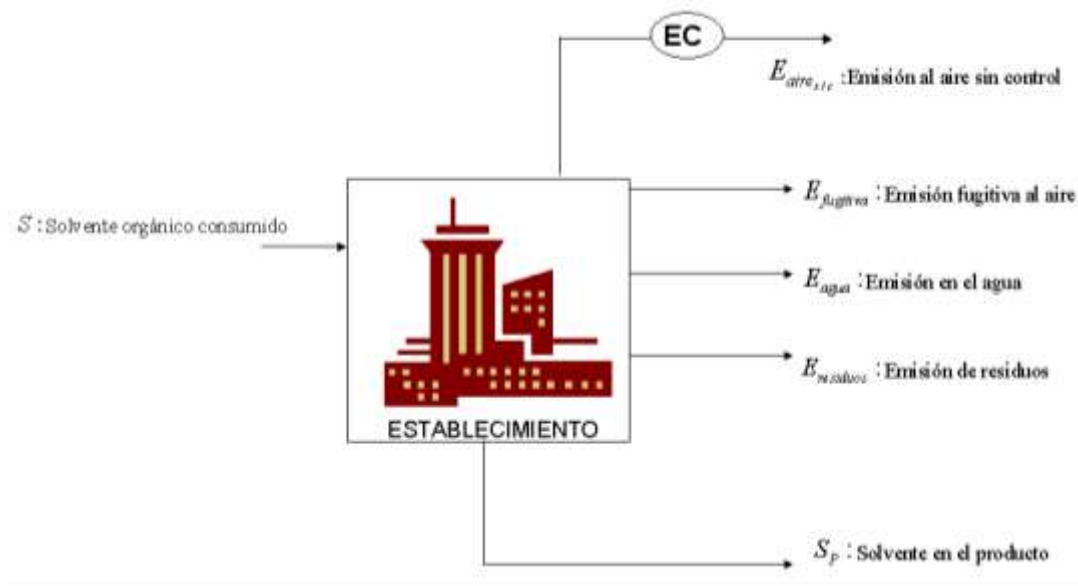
EC

$E_{aire_{s/c}}$ :Emisión al aire sin control

$S$ : Solvente orgánico consumido

$E_{fugitiva}$ : Emisión fugitiva al aire

$E_{agua}$ : Emisión en el agua

$E_{residuos}$ : Emisión de residuos

ESTABLECIMIENTO

$S_p$ : Solvente en el producto